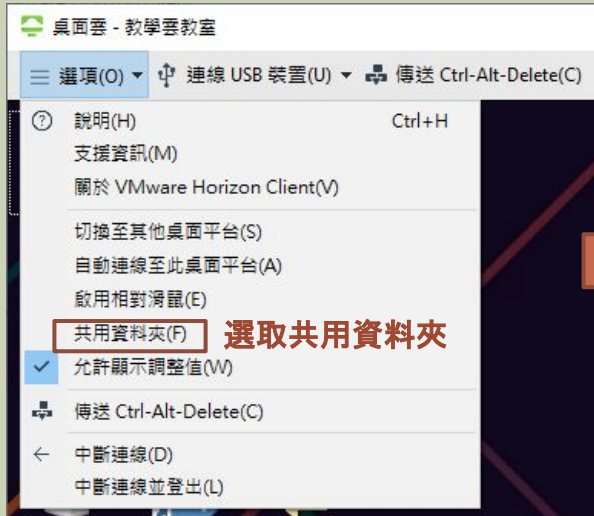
桌面雲 - 教學雲教室

選項(O) ▾ 連線 USB 裝置(U) ▾ 傳送 Ctrl-Alt-Delete(C)

說明(H) Ctrl+H
支援資訊(M)
關於 VMware Horizon Client(V)

切換至其他桌面平台(S)
自動連線至此桌面平台(A)
啟用相對滑鼠(E)
共用資料夾(F) 選取共用資料夾
允許顯示調整值(W)

傳送 Ctrl-Alt-Delete(C)

中斷連線(D)
中斷連線並登出(L)